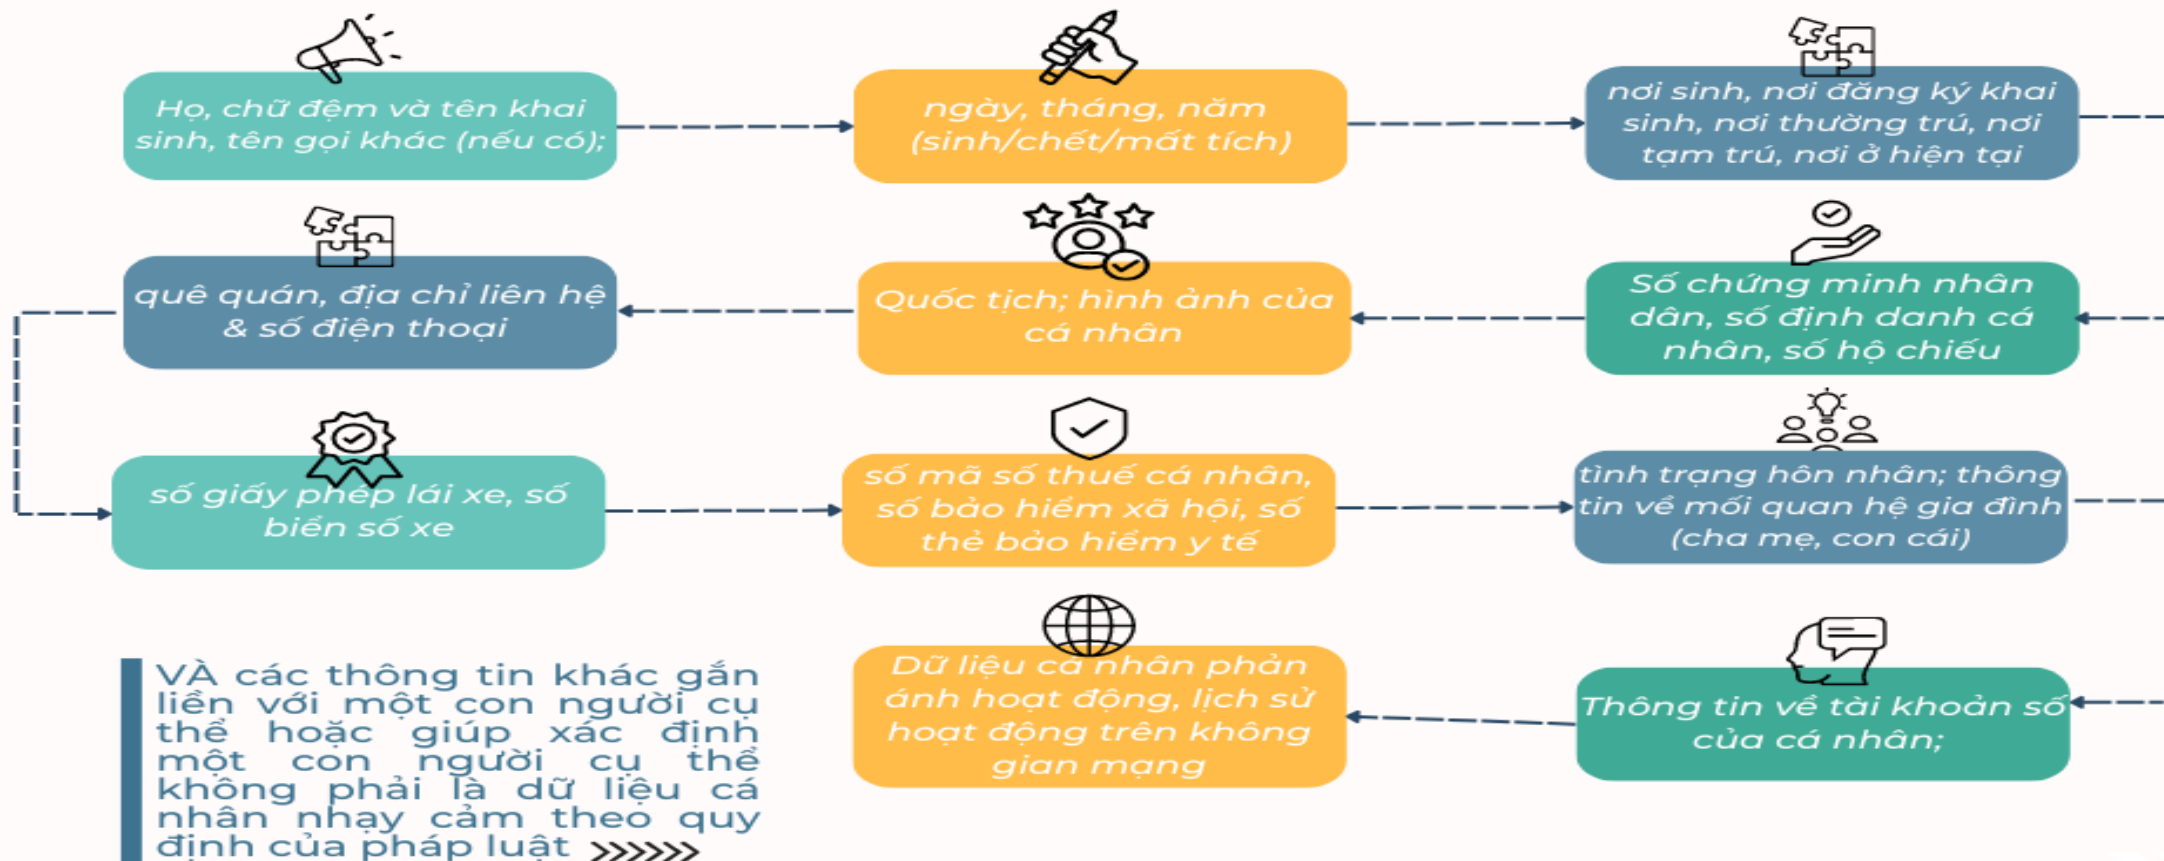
Họ, chữ đệm và tên khai sinh, tên gọi khác (nếu có);

ngày, tháng, năm (sinh/chết/mất tích)

nơi sinh, nơi đăng ký khai sinh, nơi thường trú, nơi tạm trú, nơi ở hiện tại

Số chứng minh nhân dân, số định danh cá nhân, số hộ chiếu

Quốc tịch; hình ảnh của cá nhân

quê quán, địa chỉ liên hệ & số điện thoại

số giấy phép lái xe, số biển số xe

số mã số thuế cá nhân, số bảo hiểm xã hội, số thẻ bảo hiểm y tế

tình trạng hôn nhân; thông tin về mối quan hệ gia đình (cha mẹ, con cái)

Thông tin về tài khoản số của cá nhân;

Dữ liệu cá nhân phản ánh hoạt động, lịch sử hoạt động trên không gian mạng

VÀ các thông tin khác gắn liền với một con người cụ thể hoặc giúp xác định một con người cụ thể không phải là dữ liệu cá nhân nhạy cảm theo quy định của pháp luật